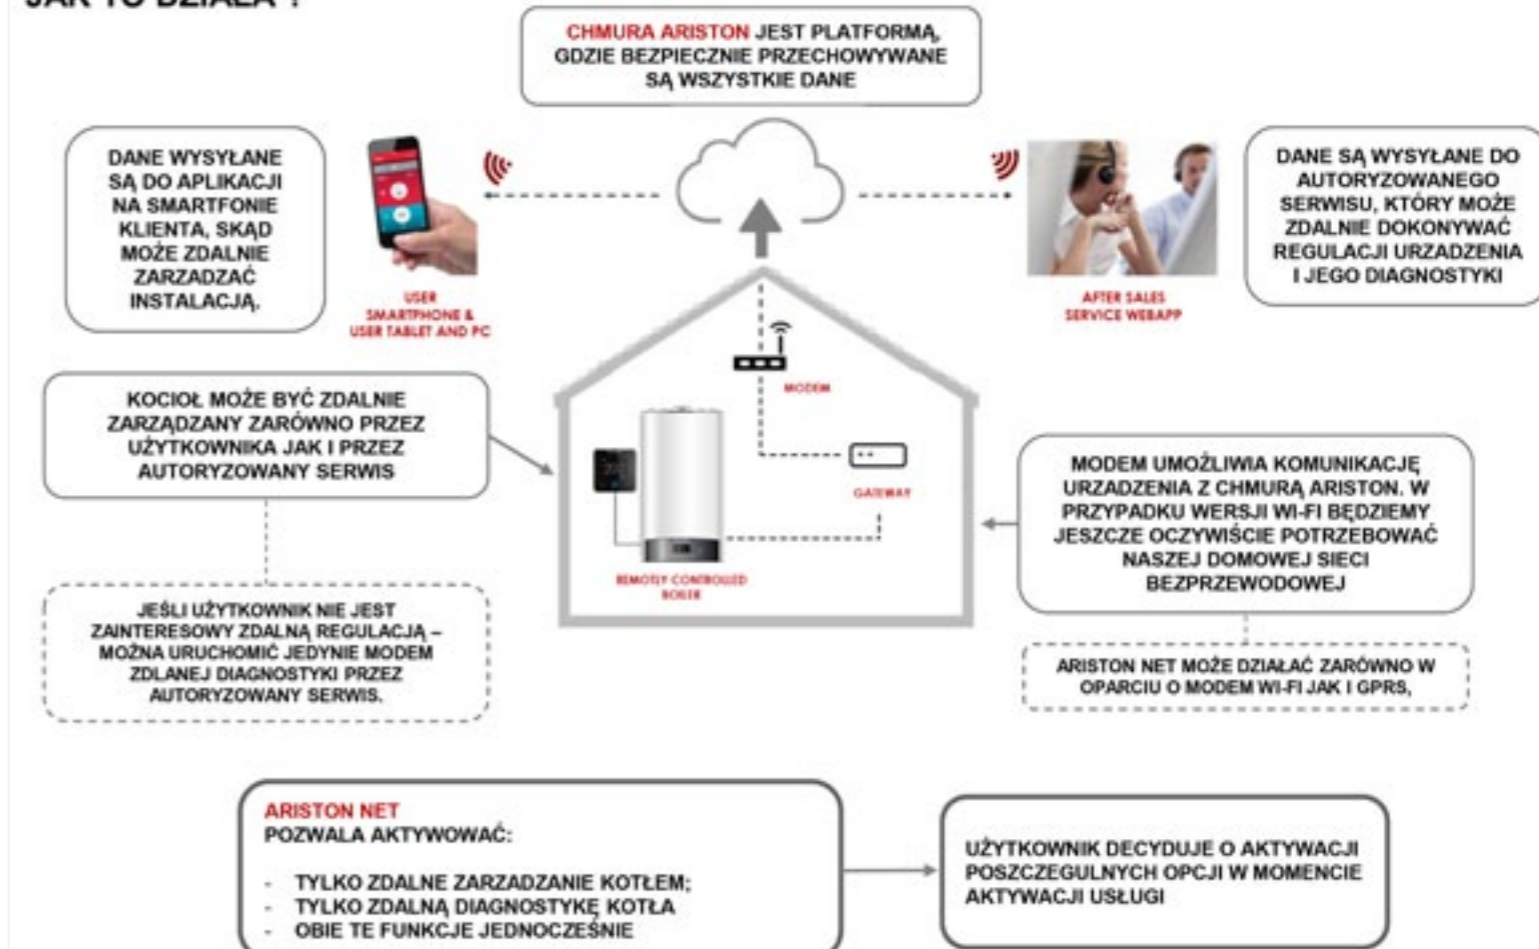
JAK TO DZIAŁA ?

CHMURA ARISTON JEST PLATFORMĄ, GDZIE BEZPIECZNIE PRZECHOWYWANE SĄ WSZYSTKIE DANE

DANE WYSYŁANE SĄ DO APLIKACJI NA SMARTFONIE KLIENTA, SKĄD MOŻE ZDALNIE ZARZADZAĆ INSTALACJĄ.

USER SMARTPHONE & USER TABLET AND PC

AFTER SALES SERVICE WEBAPP

DANE SĄ WYSYŁANE DO AUTORYZOWANEGO SERWISU, KTÓRY MOŻE ZDALNIE DOKONYWAĆ REGULACJI URZADZENIA I JEGO DIAGNOSTYKI

KOCIOŁ MOŻE BYĆ ZDALNIE ZARZĄDZANY ZARÓWNO PRZEZ UŻYTKOWNIKA JAK I PRZEZ AUTORYZOWANY SERWIS

MODEM

GATEWAY

REMOTLY CONTROLLED BOILER

MODEM UMOŻLIWIA KOMUNIKACJĘ URZADZENIA Z CHMURĄ ARISTON. W PRZYPADKU WERSJI WI-FI BĘDZIEMY JESZCZE OCZYWIŚCIE POTRZEBOWAĆ NASZEJ DOMOWEJ SIECI BEZPRZEWODOWEJ

JEŚLI UŻYTKOWNIK NIE JEST ZAINTERESOWY ZDALNĄ REGULACJĄ – MOŻNA URUCHOMIĆ JEDYNIE MODEM ZDLANEJ DIAGNOSTYKI PRZEZ AUTORYZOWANY SERWIS.

ARISTON NET MOŻE DZIAŁAĆ ZARÓWNO W OPARCIU O MODEM WI-FI JAK I GPRS,

ARISTON NET
POZWALA AKTYWOWAĆ:

- TYLKO ZDALNE ZARZADZANIE KOTŁEM;
- TYLKO ZDALNĄ DIAGNOSTYKĘ KOTŁA
- OBIE TE FUNKCJE JEDNOCZEŚNIE

UŻYTKOWNIK DECYDUJE O AKTYWACJI POSZCZEGULNYCH OPCJI W MOMENCIE AKTYWACJI USŁUGI